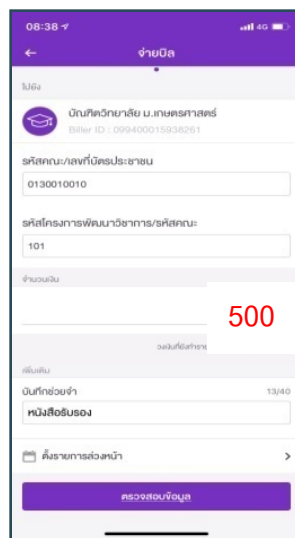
08:38

4G

←

จ่ายบิล

ไปยัง

บัณฑิตวิทยาลัย ม.เกษตรศาสตร์

Biller ID : 099400015938261

รหัสคณะ/เลขที่บัตรประชาชน

0130010010

รหัสโครงการพัฒนาวิชาการ/รหัสคณะ

101

จำนวนเงิน

500

วงเงินที่สำราย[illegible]

เพิ่มเติม

บันทึกช่วยจำ

13/40

หนังสือรับรอง

ตั้งรายการล่วงหน้า

>

ตรวจสอบข้อมูล